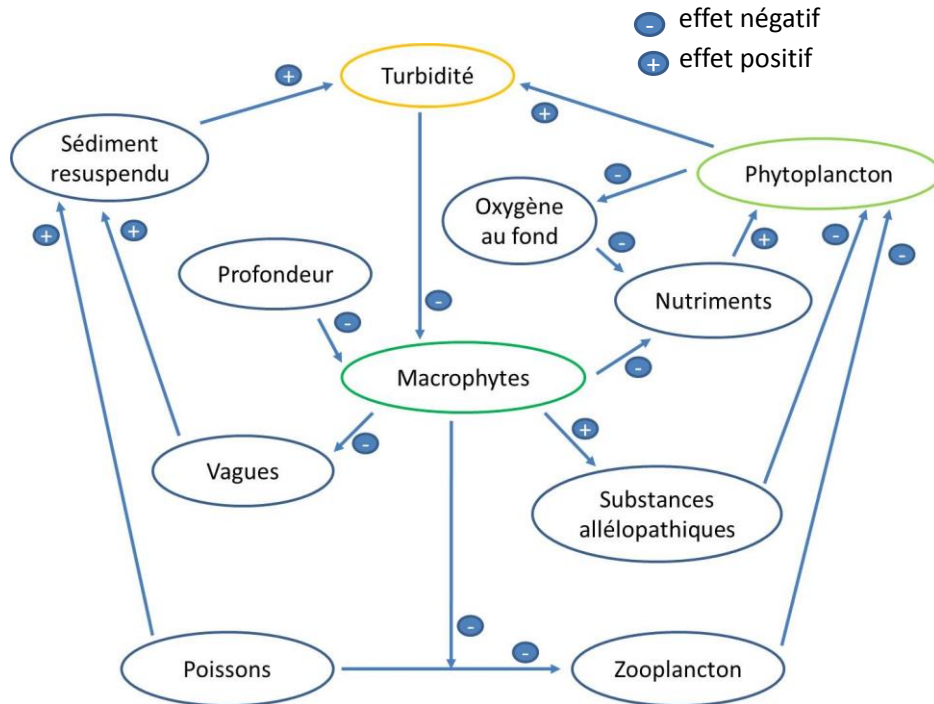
- effet négatif
+ effet positif

Turbidité

Sédiment resuspendu

Phytoplancton

Oxygène au fond

Profondeur

Nutriments

Macrophytes

Vagues

Substances allélopathiques

Poissons

Zooplancton

+ + + + + + + +

- - - - - - - - - - - -